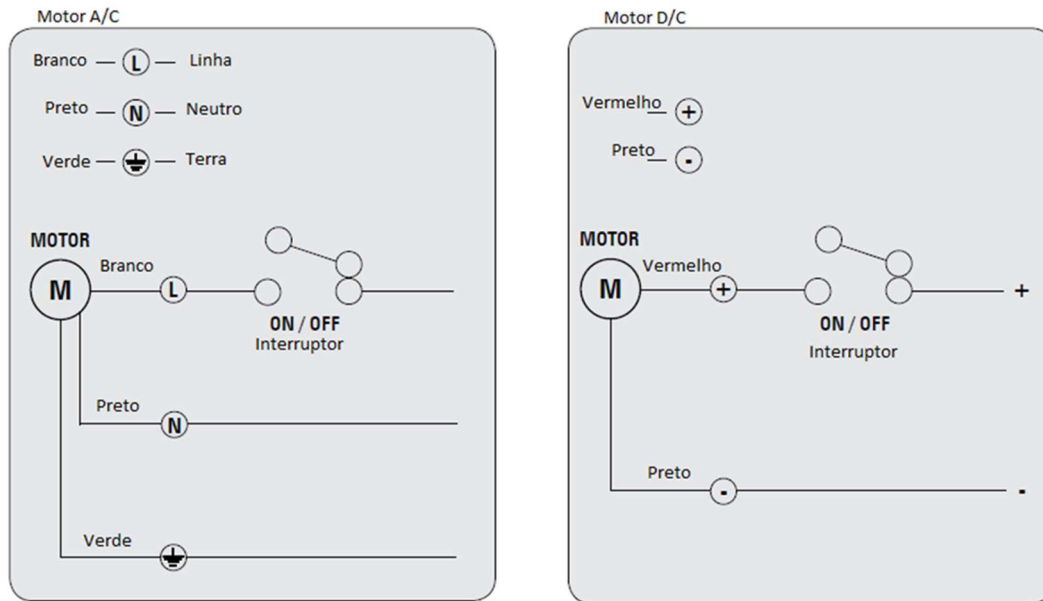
Motor A/C

Branco — L — Linha

Preto — N — Neutro

Verde — — Terra

MOTOR

M

Branco

L

ON / OFF
Interruptor

Preto

N

Verde

Motor D/C

Vermelho +

Preto -

MOTOR

M

Vermelho

+

ON / OFF
Interruptor

+

Preto

-

-